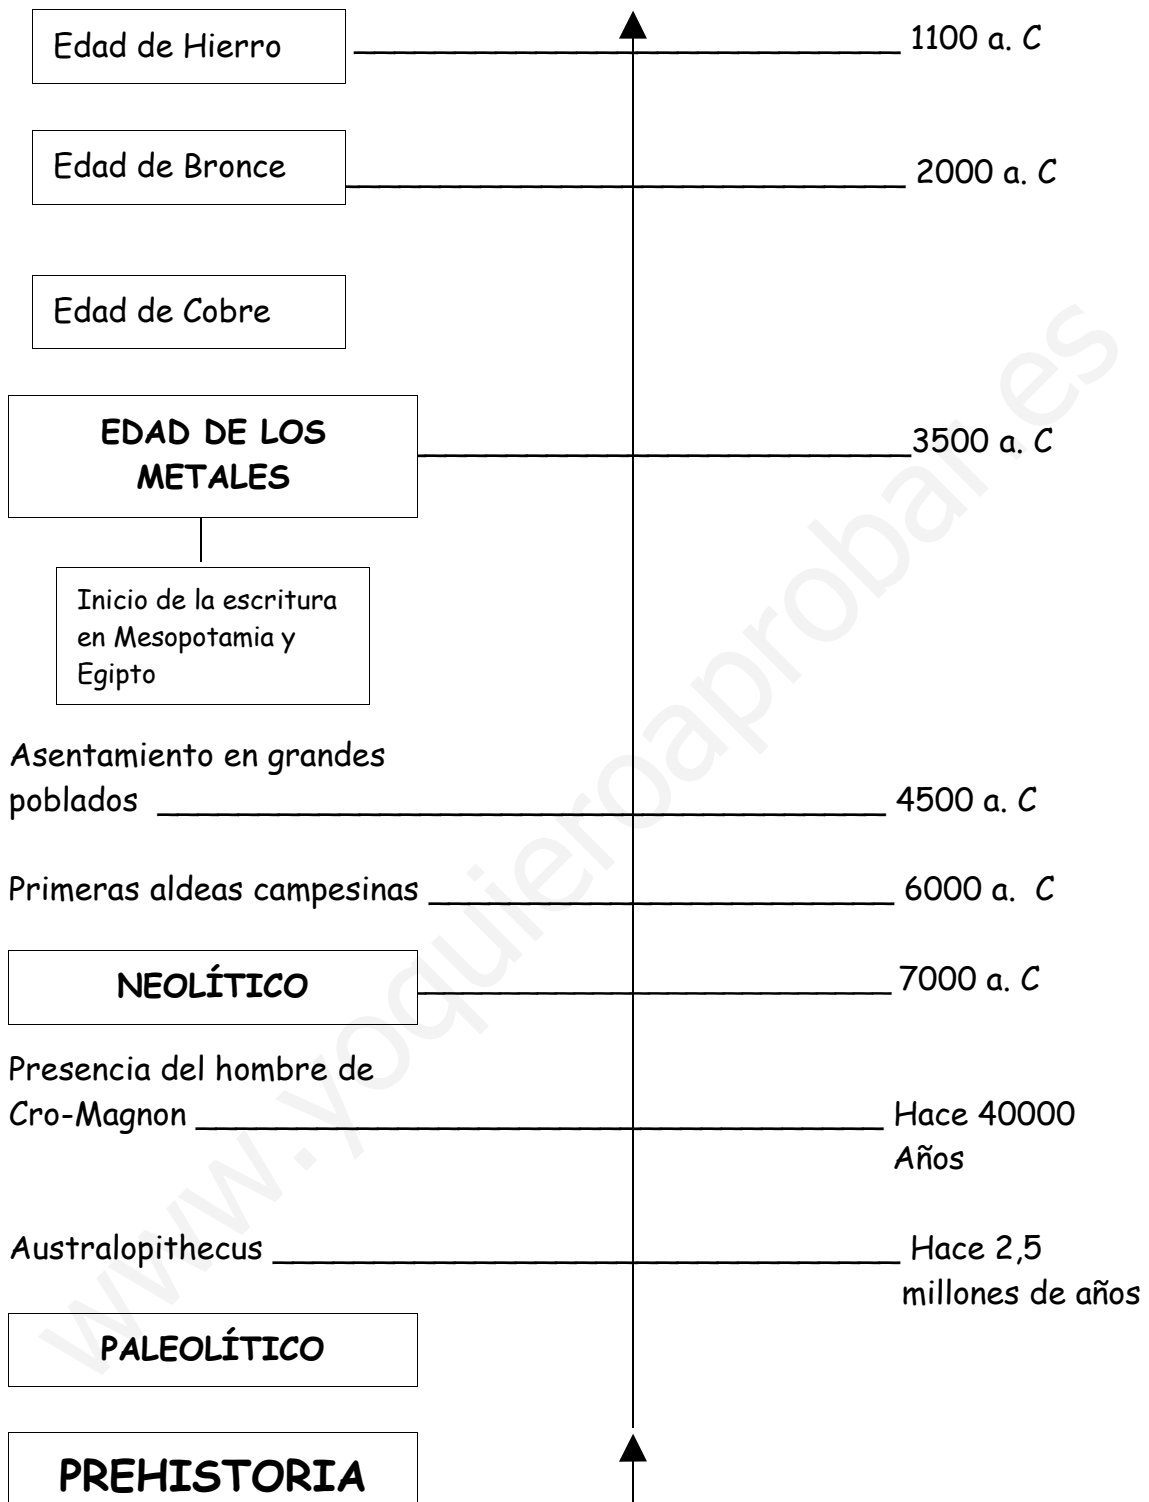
Edad de Hierro 1100 a. C

Edad de Bronce 2000 a. C

Edad de Cobre

EDAD DE LOS METALES 3500 a. C

Inicio de la escritura en Mesopotamia y Egipto

Asentamiento en grandes poblados 4500 a. C

Primeras aldeas campesinas 6000 a. C

NEOLÍTICO 7000 a. C

Presencia del hombre de Cro-Magnon Hace 40000 Años

Australopithecus Hace 2,5 millones de años

PALEOLÍTICO

PREHISTORIA

www.yoquieroaprobar.es